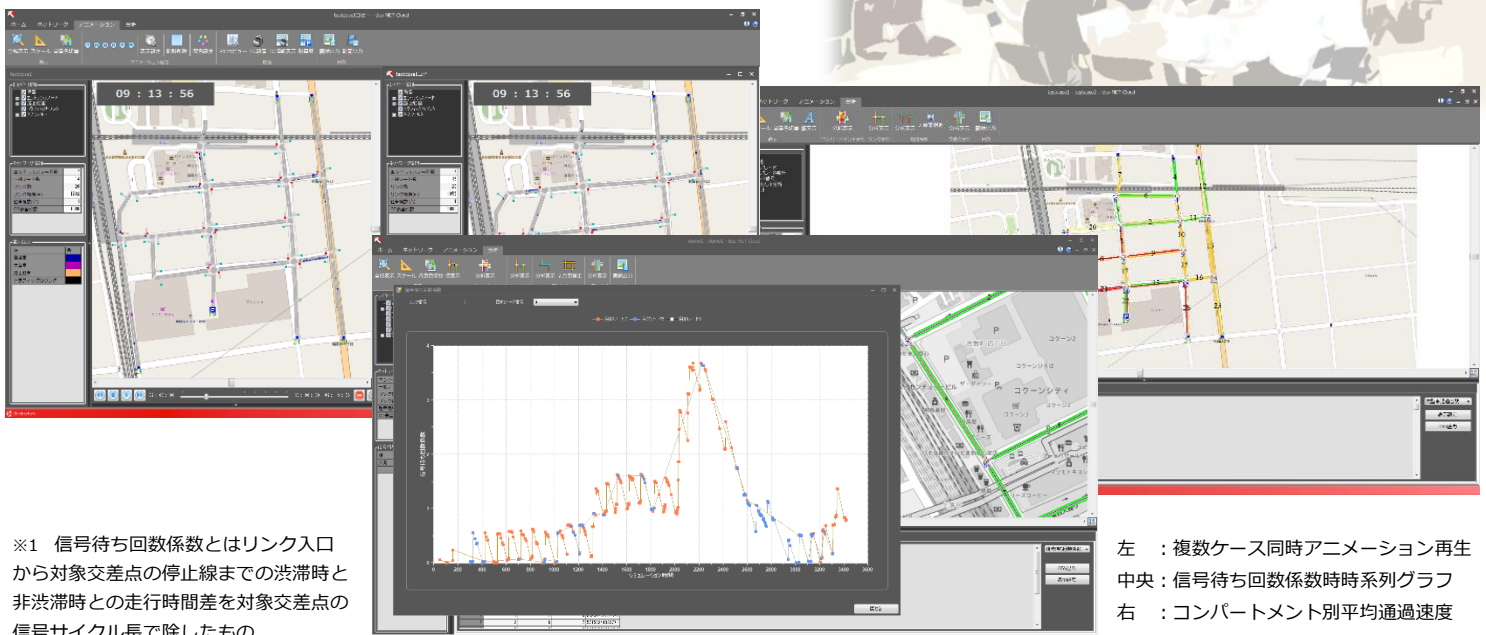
testcase1.tra - tss NET Cloud

ホーム　ネットワーク　アニメーション　分析

09 : 13 : 56

09 : 13 : 56

testcase1 - testcase2 - tss NET Cloud

ネットワーク　アニメーション　分析

demo1 - demo1 - tss NET Cloud

ホーム　ネットワーク　アニメーション　分析

コクーン2
コクーンシティ
コクーン1

0　200　400　600　800　1000　1200　1400　1600　1800　2000　2200　2400　2600　2800　3000　3200　3400　3600

シミュレーション時間

閉じる

※1　信号待ち回数係数とはリンク入口から対象交差点の停止線までの渋滞時と非渋滞時との走行時間差を対象交差点の信号サイクル長で除したもの

左　：複数ケース同時アニメーション再生
中央：信号待ち回数係数時時系列グラフ
右　：コンパートメント別平均通過速度